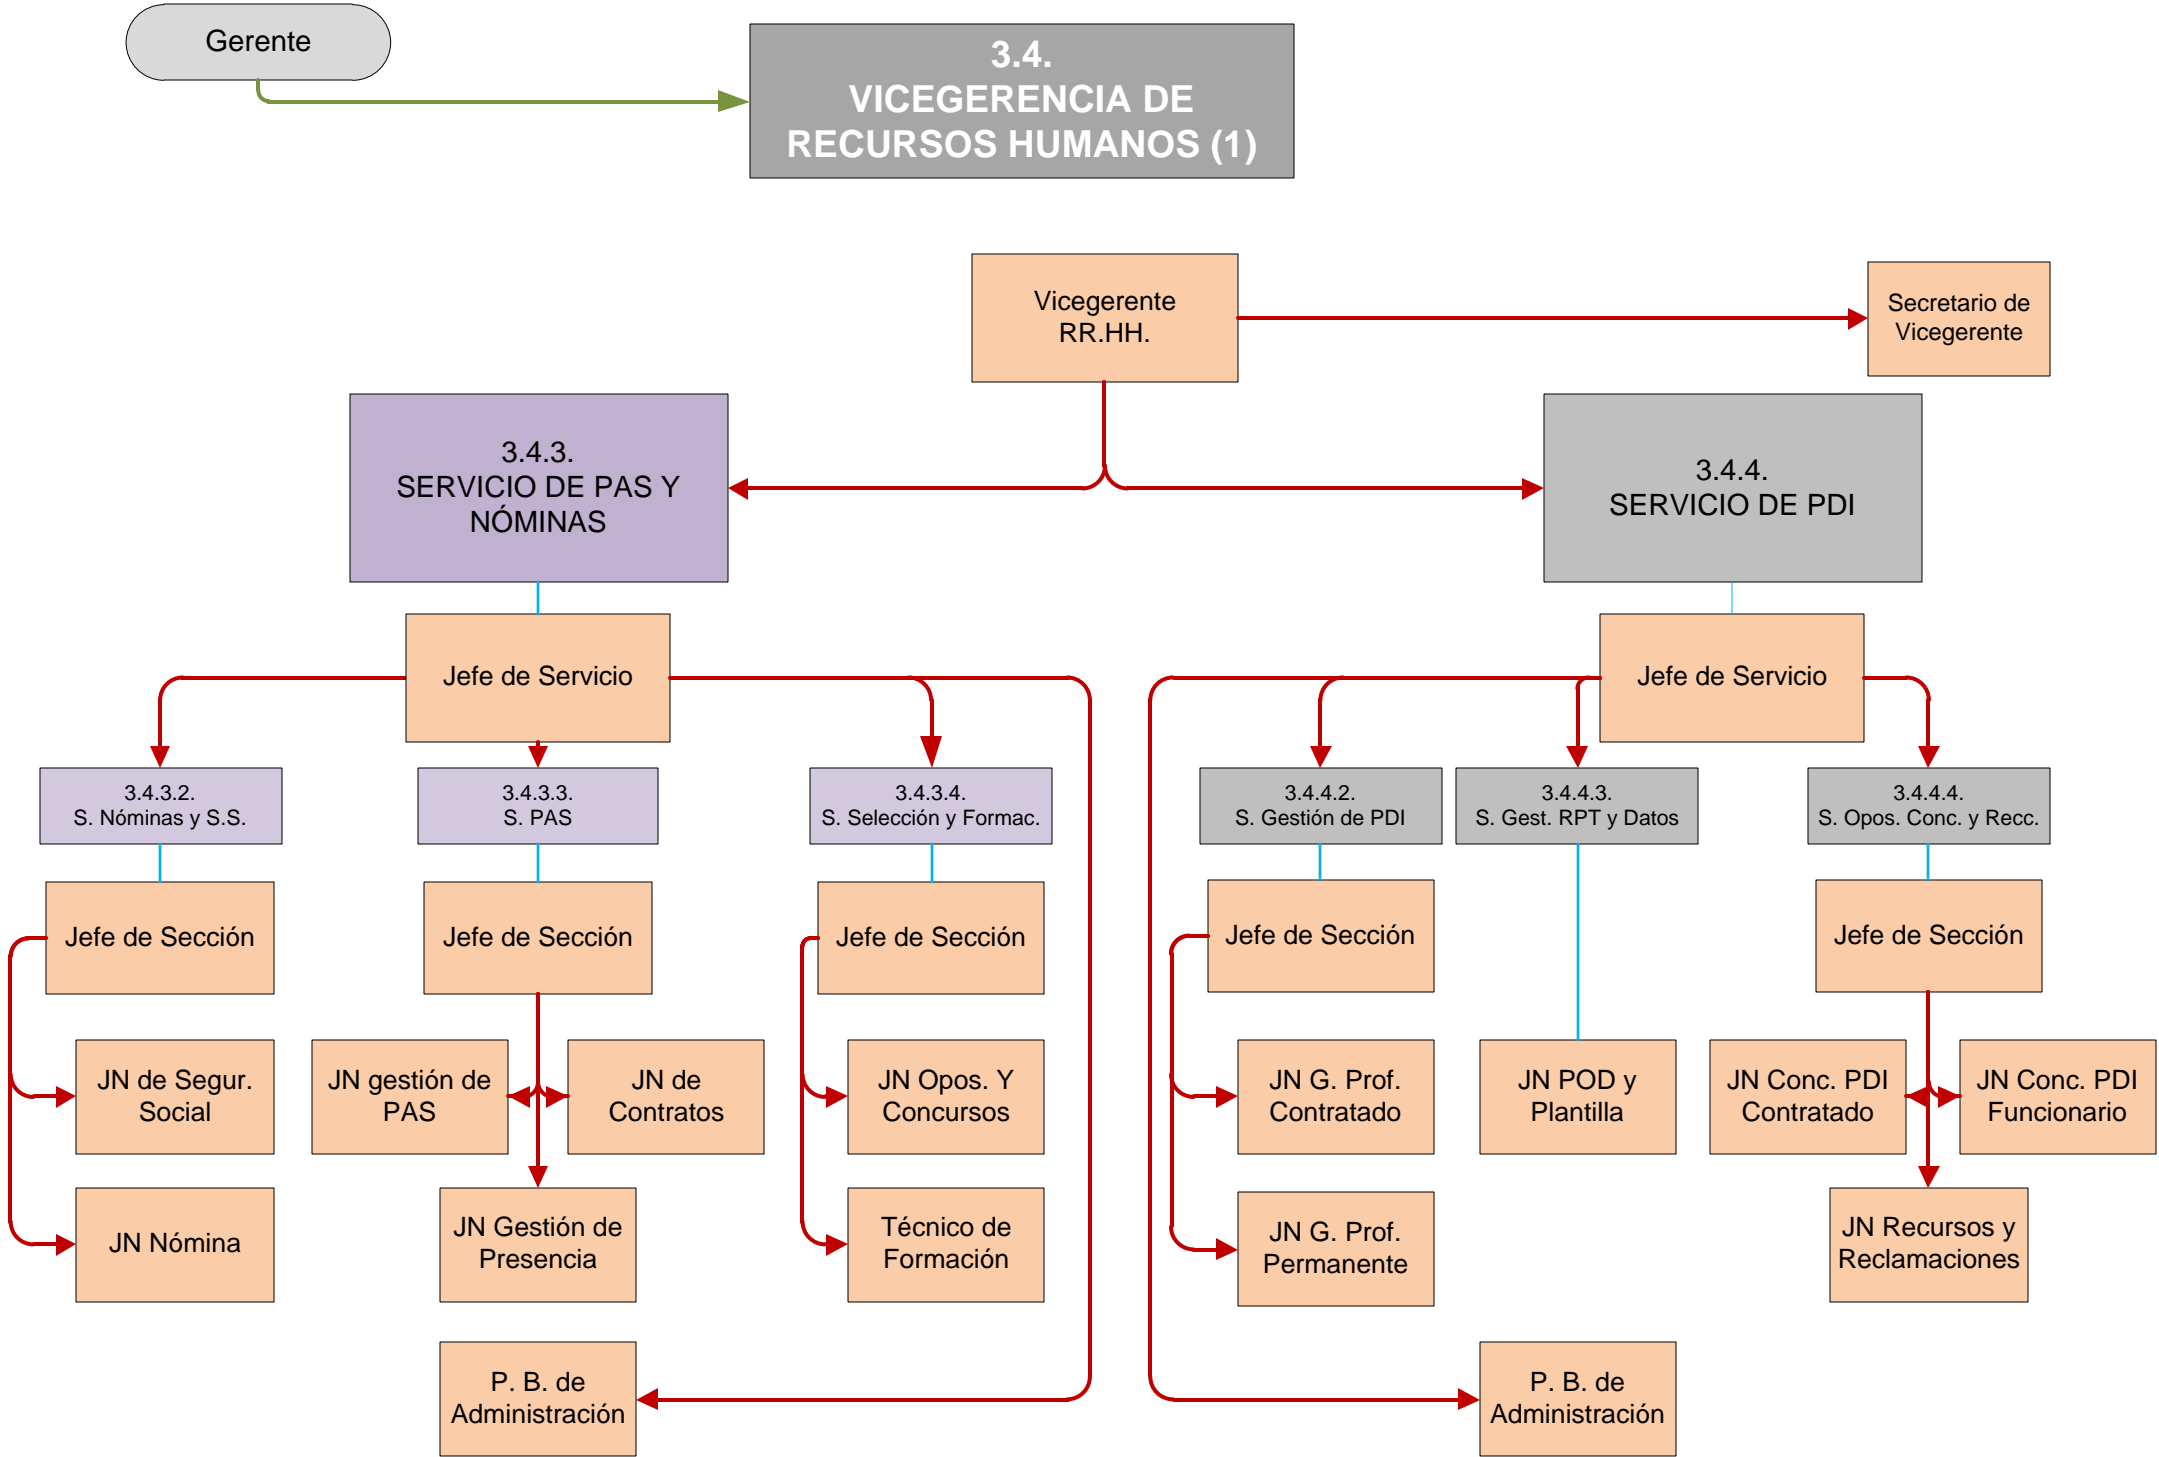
Gerente

3.4.
VICEGERENCIA DE RECURSOS HUMANOS (1)

Vicegerente RR.HH.

Secretario de Vicegerente

3.4.3.
SERVICIO DE PAS Y NÓMINAS

3.4.4.
SERVICIO DE PDI

Jefe de Servicio

Jefe de Servicio

3.4.3.2.
S. Nóminas y S.S.

3.4.3.3.
S. PAS

3.4.3.4.
S. Selección y Formac.

3.4.4.2.
S. Gestión de PDI

3.4.4.3.
S. Gest. RPT y Datos

3.4.4.4.
S. Opos. Conc. y Recc.

Jefe de Sección

Jefe de Sección

Jefe de Sección

Jefe de Sección

Jefe de Sección

JN de Segur. Social

JN gestión de PAS

JN de Contratos

JN Opos. Y Concursos

JN G. Prof. Contratado

JN POD y Plantilla

JN Conc. PDI Contratado

JN Conc. PDI Funcionario

JN Nómina

JN Gestión de Presencia

Técnico de Formación

JN G. Prof. Permanente

JN Recursos y Reclamaciones

P. B. de Administración

P. B. de Administración